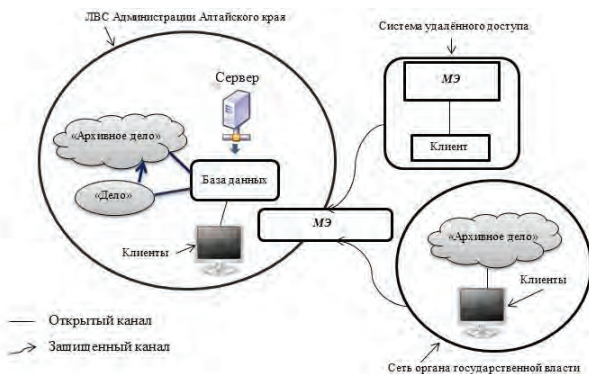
ЛВС Администрации Алтайского края

Система удалённого доступа

Сервер

МЭ

«Архивное дело»

Клиент

База данных

«Дело»

МЭ

«Архивное дело»

Клиенты

Клиенты

Открытый канал

Защищенный канал

Сеть органа государственной власти